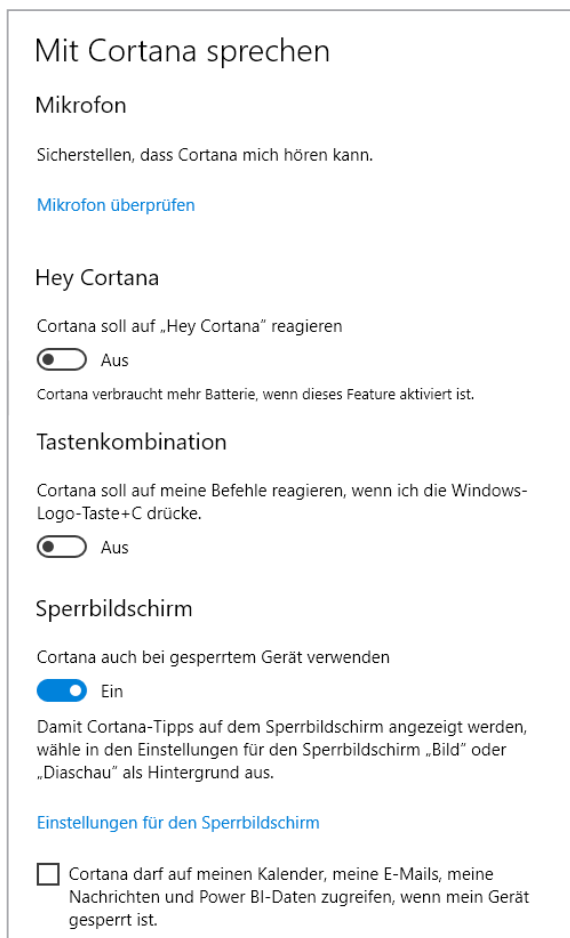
Mit Cortana sprechen

Mikrofon

Sicherstellen, dass Cortana mich hören kann.

Mikrofon überprüfen

Hey Cortana

Cortana soll auf „Hey Cortana" reagieren

Aus

Cortana verbraucht mehr Batterie, wenn dieses Feature aktiviert ist.

Tastenkombination

Cortana soll auf meine Befehle reagieren, wenn ich die Windows-Logo-Taste+C drücke.

Aus

Sperrbildschirm

Cortana auch bei gesperrtem Gerät verwenden

Ein

Damit Cortana-Tipps auf dem Sperrbildschirm angezeigt werden, wähle in den Einstellungen für den Sperrbildschirm „Bild" oder „Diaschau" als Hintergrund aus.

Einstellungen für den Sperrbildschirm

Cortana darf auf meinen Kalender, meine E-Mails, meine Nachrichten und Power BI-Daten zugreifen, wenn mein Gerät gesperrt ist.